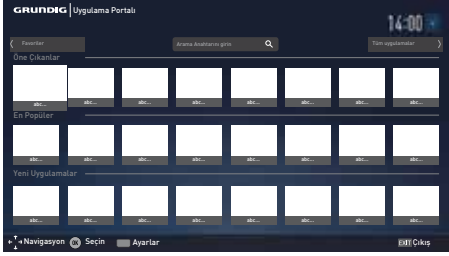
GRUNDIG | Uygulama Portalı

14:00

Favoriler

Arama Anahtarını girin

Tüm uygulamalar

Öne Çıkanlar

abc... abc... abc... abc... abc... abc... abc... abc...

En Popüler

abc... abc... abc... abc... abc... abc... abc... abc...

Yeni Uygulamalar

abc... abc... abc... abc... abc... abc... abc... abc...

Navigasyon OK Seçin Ayarlar EXIT Çıkış